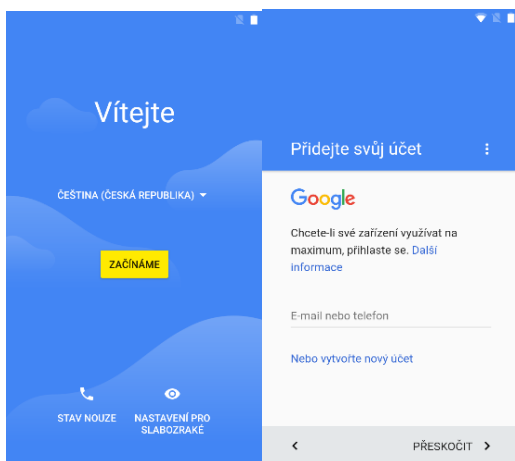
Vítejte

ČEŠTINA (ČESKÁ REPUBLIKA)

ZAČÍNÁME

STAV NOUZE

NASTAVENÍ PRO SLABOZRAKÉ

Přidejte svůj účet

Google

Chcete-li své zařízení využívat na maximum, přihlaste se. Další informace

E-mail nebo telefon

Nebo vytvořte nový účet

PŘESKOČIT